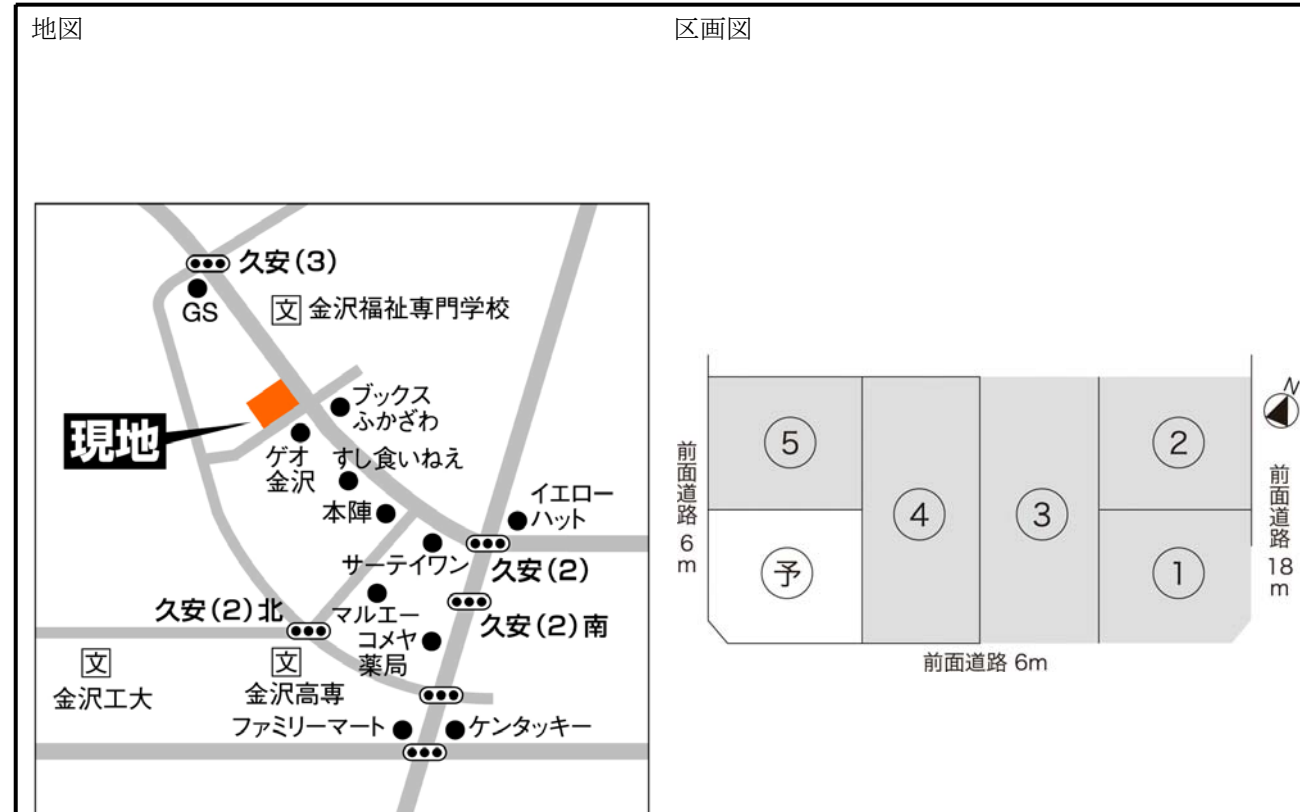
地図

区画図

久安(3)
GS
文 金沢福祉専門学校
ブックス ふかざわ
現地
ゲオ 金沢
すし食いねえ
本陣
イエロー ハット
サーティワン
久安(2)
久安(2)北
マルエー
コメヤ 薬局
久安(2)南
文 金沢工大
文 金沢高専
ファミリーマート
ケンタッキー

前面道路 6 m
5
2
4
3
予
1
前面道路 18 m
N
前面道路 6m